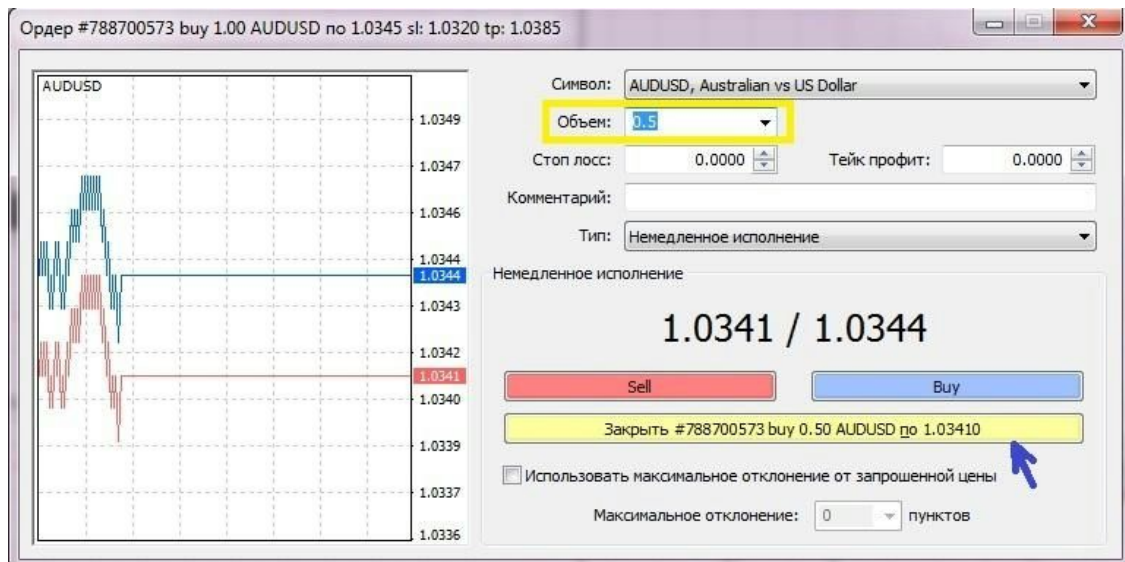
Ордер #788700573 buy 1.00 AUDUSD по 1.0345 sl: 1.0320 tp: 1.0385

AUDUSD

1.0349
1.0347
1.0346
1.0344
1.0344
1.0343
1.0342
1.0341
1.0340
1.0339
1.0337
1.0336

Символ: AUDUSD, Australian vs US Dollar

Объем: 0.5

Стоп лосс: 0.0000

Тейк профит: 0.0000

Комментарий:

Тип: Немедленное исполнение

Немедленное исполнение

1.0341 / 1.0344

Sell

Buy

Закрыть #788700573 buy 0.50 AUDUSD по 1.03410

Использовать максимальное отклонение от запрошенной цены

Максимальное отклонение: 0 пунктов